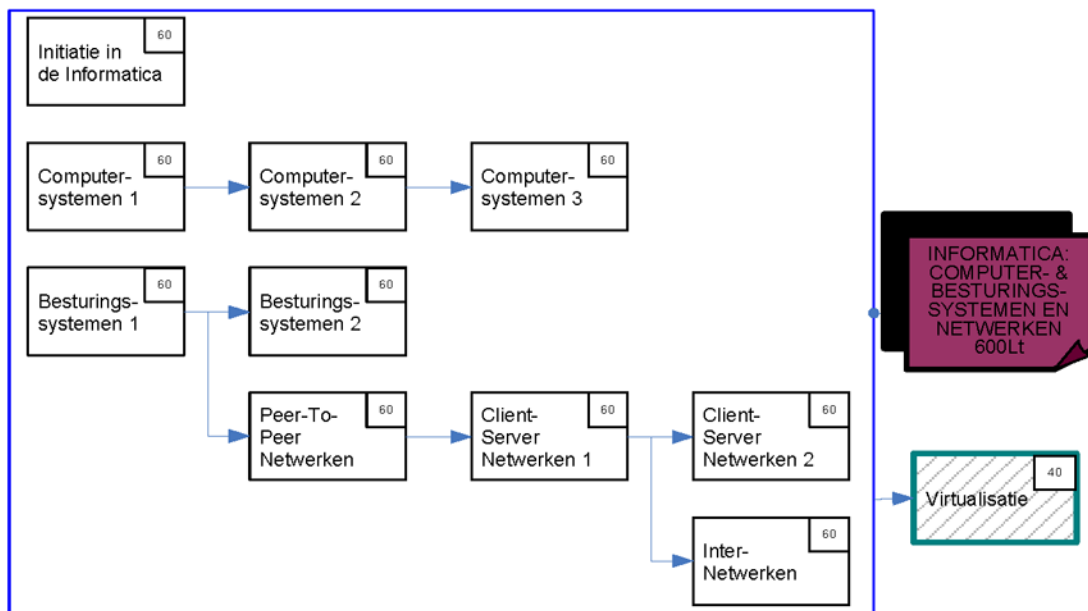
Initiatie in de Informatica 60

Computersystemen 1 60

Computersystemen 2 60

Computersystemen 3 60

Besturingssystemen 1 60

Besturingssystemen 2 60

Peer-To-Peer Netwerken 60

Client-Server Netwerken 1 60

Client-Server Netwerken 2 60

Inter-Netwerken 60

INFORMATICA: COMPUTER- & BESTURINGSSYSTEMEN EN NETWERKEN 600Lt

Virtualisatie 40